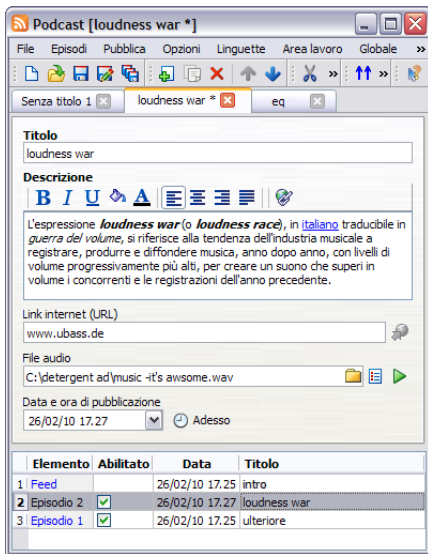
Podcast [loudness war *]

File Episodi Pubblica Opzioni Linguette Area lavoro Globale »

Senza titolo 1 | loudness war * | eq

Titolo
loudness war

Descrizione
B I U A

L'espressione ***loudness war*** (o ***loudness race***), in italiano traducibile in *guerra del volume*, si riferisce alla tendenza dell'industria musicale a registrare, produrre e diffondere musica, anno dopo anno, con livelli di volume progressivamente più alti, per creare un suono che superi in volume i concorrenti e le registrazioni dell'anno precedente.

Link internet (URL)
www.ubass.de

File audio
C:\detergent ad\music -it's awsome.wav

Data e ora di pubblicazione
26/02/10 17.27 Adesso

| | Elemento | Abilitato | Data | Titolo |
|---|---|---|---|---|
| 1 | Feed | | 26/02/10 17.25 | intro |
| 2 | Episodio 2 | ✓ | 26/02/10 17.27 | loudness war |
| 3 | Episodio 1 | ✓ | 26/02/10 17.25 | ulteriore |